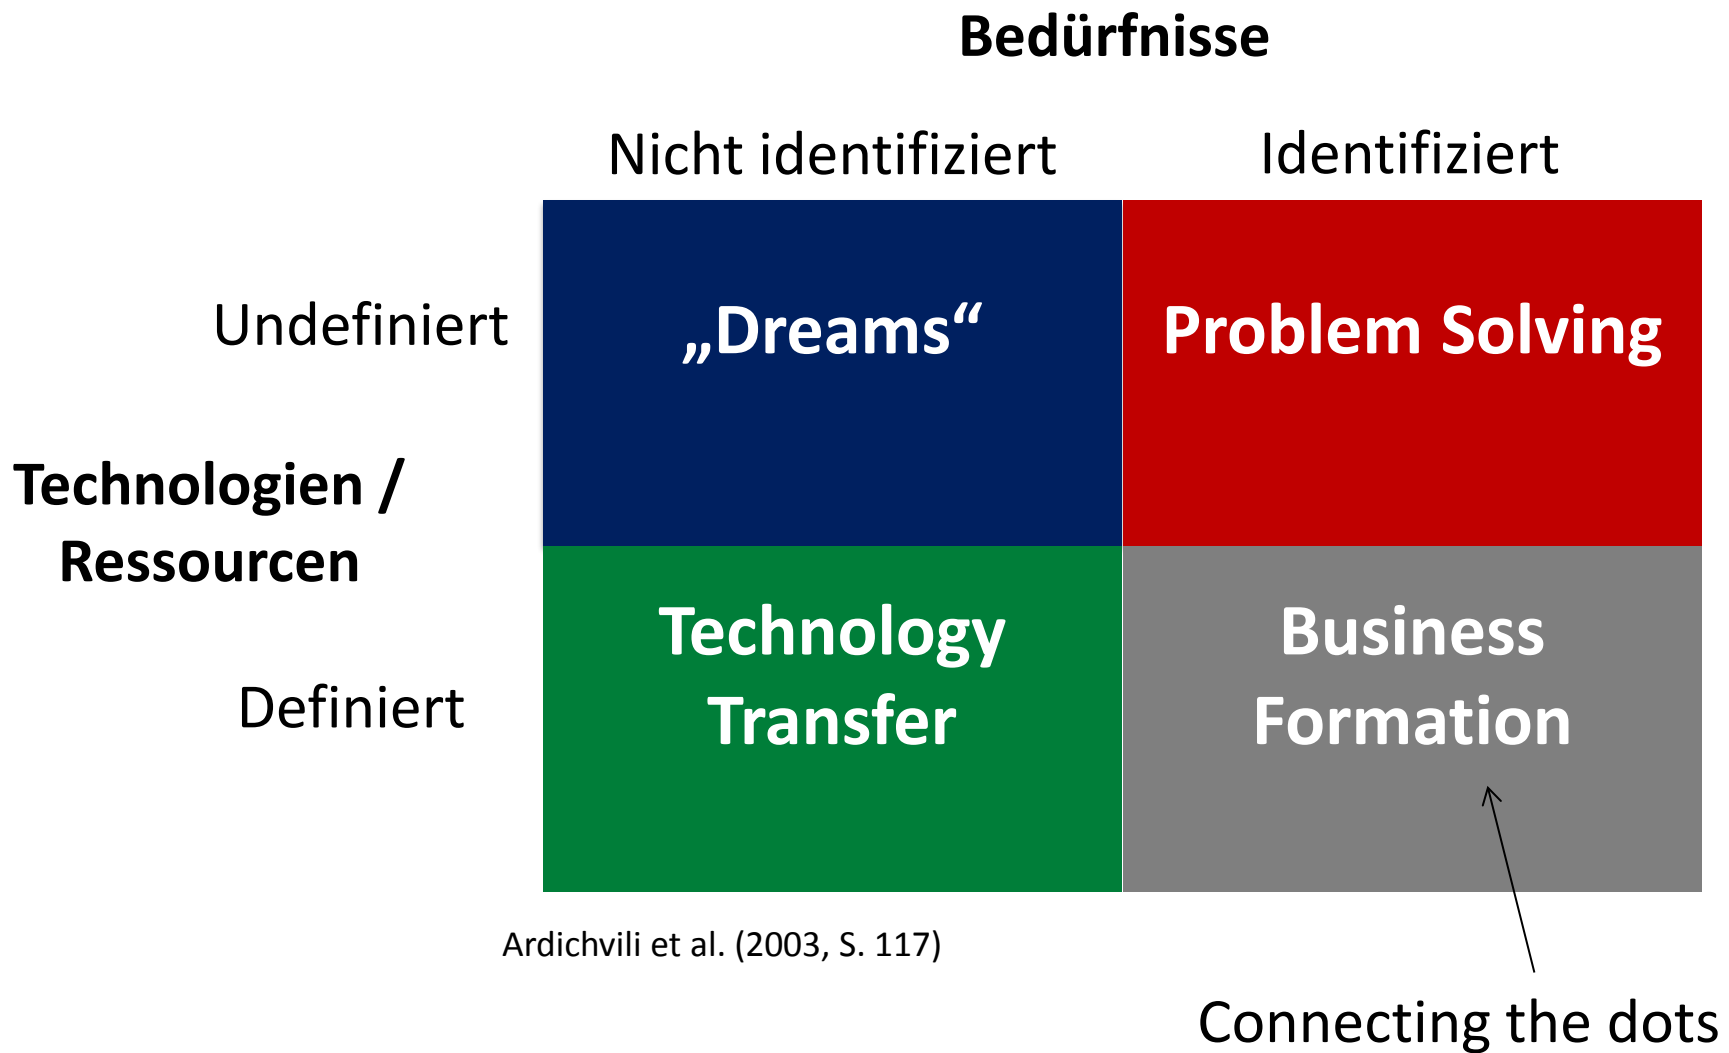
Bedürfnisse

|  |  | Nicht identifiziert | Identifiziert |
|---|---|---|---|
| Technologien / Ressourcen | Undefiniert | „Dreams“ | Problem Solving |
|  | Definiert | Technology Transfer | Business Formation |

Ardichvili et al. (2003, S. 117)

Connecting the dots